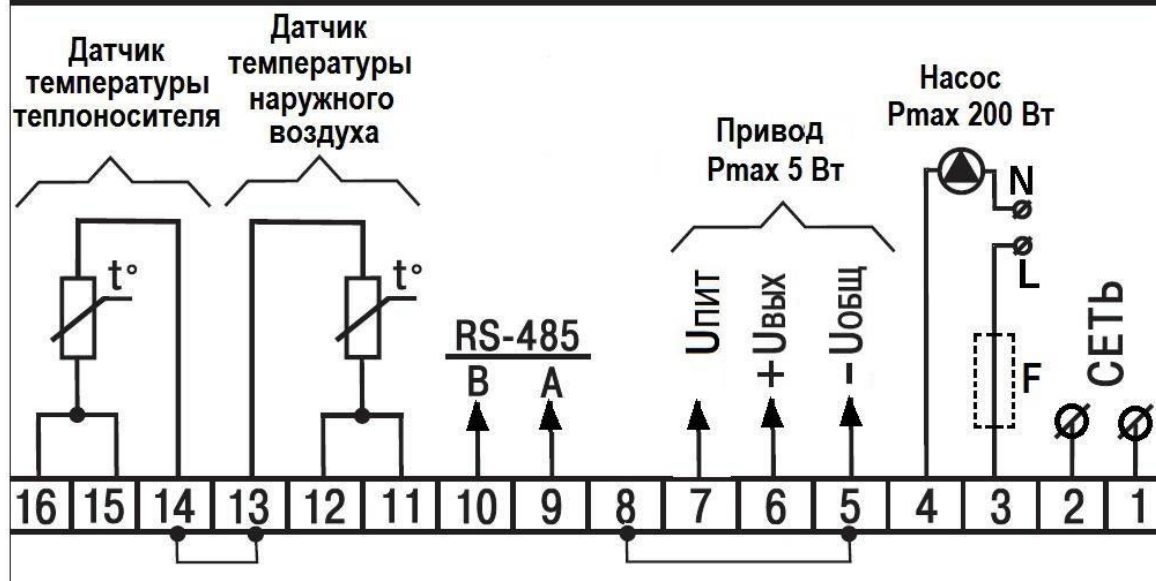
Датчик температуры теплоносителя

Датчик температуры наружного воздуха

Привод Pmax 5 Вт

Насос Pmax 200 Вт

t°

t°

RS-485

B A

Uпит

+Uвых

-Uобщ

N

L

F

СЕТЬ

| 16 | 15 | 14 | 13 | 12 | 11 | 10 | 9 | 8 | 7 | 6 | 5 | 4 | 3 | 2 | 1 |
|---|---|---|---|---|---|---|---|---|---|---|---|---|---|---|---|